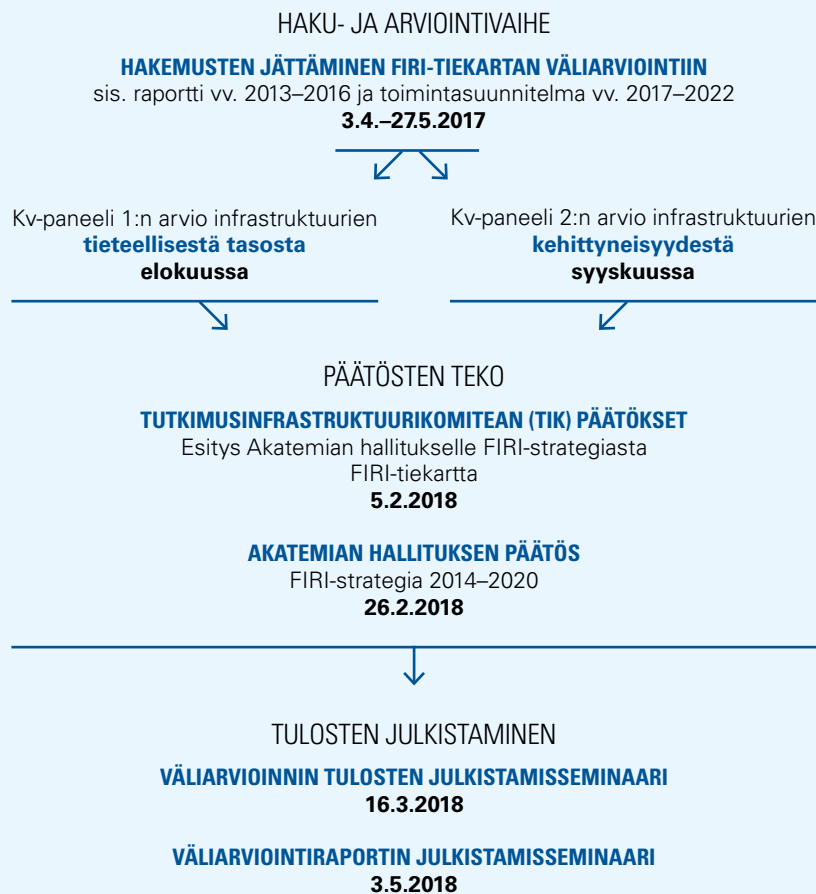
HAKU- JA ARVIOINTIVAIHE

HAKEMUSTEN JÄTTÄMINEN FIRI-TIEKARTAN VÄLIARVIOINTIIN
sis. raportti vv. 2013–2016 ja toimintasuunnitelma vv. 2017–2022
3.4.–27.5.2017

Kv-paneeli 1:n arvio infrastruktuurien
tieteellisestä tasosta
elokuussa

Kv-paneeli 2:n arvio infrastruktuurien
kehittyneisyydestä
syyskuussa

PÄÄTÖSTEN TEKO

TUTKIMUSINFRASTRUKTUURIKOMITEAN (TIK) PÄÄTÖKSET
Esitys Akatemian hallitukselle FIRI-strategiasta
FIRI-tiekartta
5.2.2018

AKATEMIAN HALLITUKSEN PÄÄTÖS
FIRI-strategia 2014–2020
26.2.2018

TULOSTEN JULKISTAMINEN

VÄLIARVIOINNIN TULOSTEN JULKISTAMISSEMINAARI
16.3.2018

VÄLIARVIOINTIRAPORTIN JULKISTAMISSEMINAARI
3.5.2018